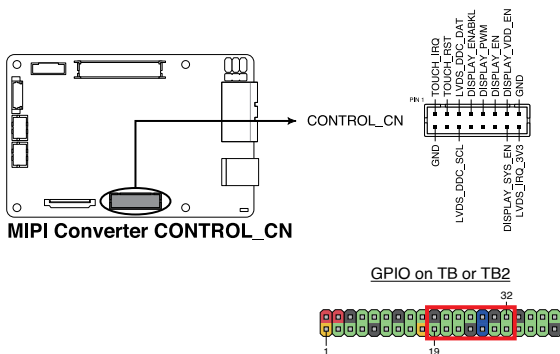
TOUCH_IRQ
TOUCH_RST
LVDS_DDC_DAT
DISPLAY_ENABKL
DISPLAY_PWM
DISPLAY_EN
DISPLAY_VDD_EN
GND
PIN 1
CONTROL_CN
GND
LVDS_DDC_SCL
DISPLAY_SYS_EN
LVDS_IRQ_3V3
MIPI Converter CONTROL_CN

GPIO on TB or TB2
32
1
19